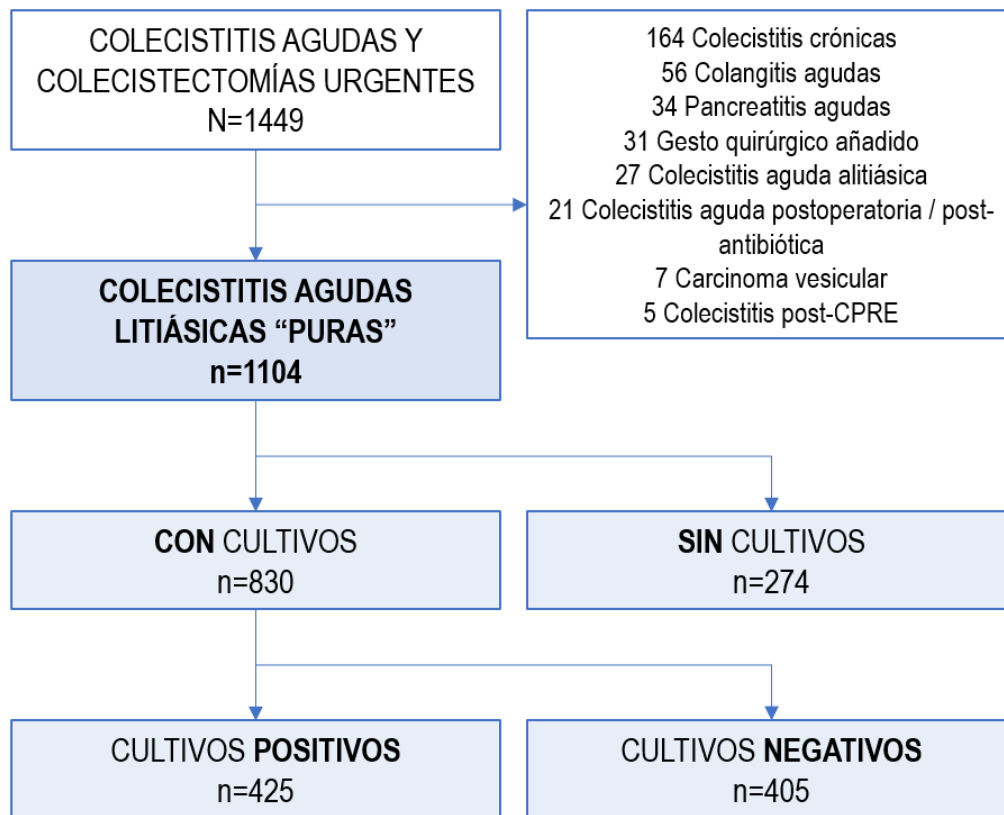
COLECISTITIS AGUDAS Y COLECISTECTOMÍAS URGENTES
N=1449

164 Colecistitis crónicas
56 Colangitis agudas
34 Pancreatitis agudas
31 Gesto quirúrgico añadido
27 Colecistitis aguda alitiásica
21 Colecistitis aguda postoperatoria / post-antibiótica
7 Carcinoma vesicular
5 Colecistitis post-CPRE

COLECISTITIS AGUDAS LITIÁSICAS “PURAS”
n=1104

CON CULTIVOS
n=830

SIN CULTIVOS
n=274

CULTIVOS POSITIVOS
n=425

CULTIVOS NEGATIVOS
n=405